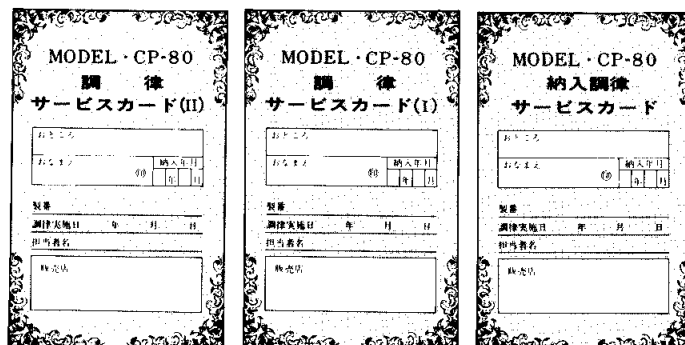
MODEL · CP-80
調 律
サービスカード(II)

おところ

おなまえ ㊞

| 納入年月 |  |
|---|---|
| 年 | 月 |

製番

調律実施日 年 月 日

担当者名

販売店

MODEL · CP-80
調 律
サービスカード(I)

おところ

おなまえ ㊞

| 納入年月 |  |
|---|---|
| 年 | 月 |

製番

調律実施日 年 月 日

担当者名

販売店

MODEL · CP-80
納入調律
サービスカード

おところ

おなまえ ㊞

| 納入年月 |  |
|---|---|
| 年 | 月 |

製番

調律実施日 年 月 日

担当者名

販売店